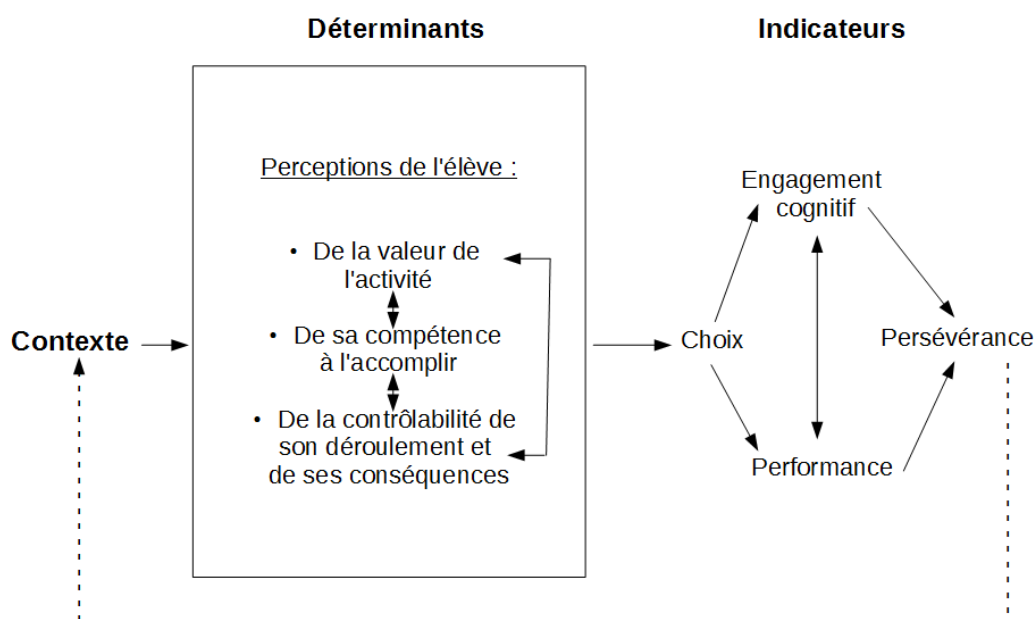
Déterminants

Indicateurs

Contexte

Perceptions de l'élève :

• De la valeur de l'activité

• De sa compétence à l'accomplir

• De la contrôlabilité de son déroulement et de ses conséquences

Engagement cognitif

Choix

Persévérance

Performance